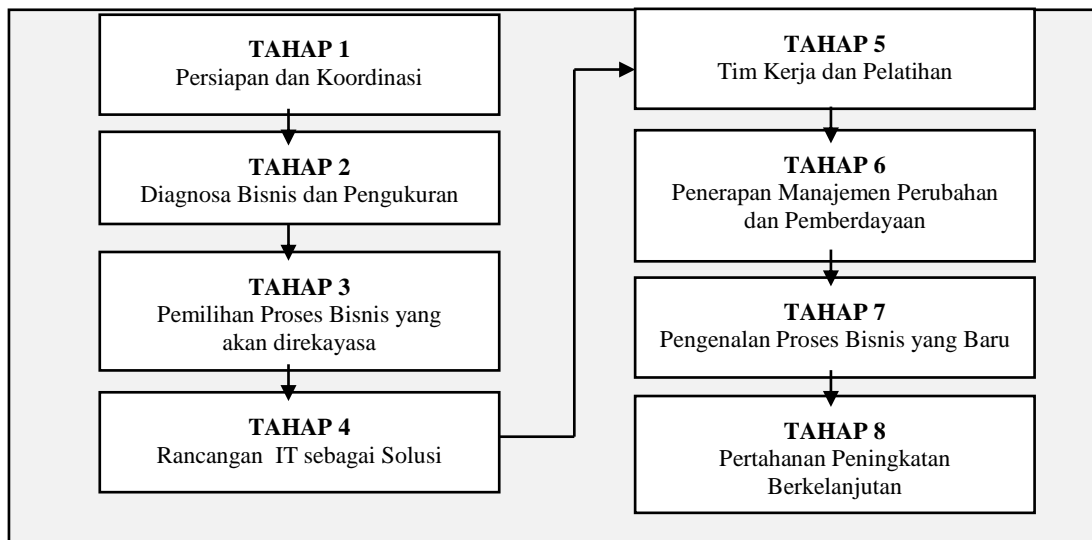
TAHAP 1
Persiapan dan Koordinasi

TAHAP 2
Diagnosa Bisnis dan Pengukuran

TAHAP 3
Pemilihan Proses Bisnis yang akan direkayasa

TAHAP 4
Rancangan IT sebagai Solusi

TAHAP 5
Tim Kerja dan Pelatihan

TAHAP 6
Penerapan Manajemen Perubahan dan Pemberdayaan

TAHAP 7
Pengenalan Proses Bisnis yang Baru

TAHAP 8
Pertahanan Peningkatan Berkelanjutan